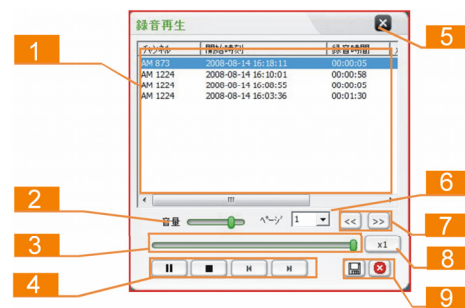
録音再生

1

5

| チャンネル | 開始時刻 | 録音時間 |
|---|---|---|
| AM 873 | 2008-08-14 16:18:11 | 00:00:05 |
| AM 1224 | 2008-08-14 16:10:01 | 00:00:58 |
| AM 1224 | 2008-08-14 16:08:55 | 00:00:05 |
| AM 1224 | 2008-08-14 16:03:36 | 00:01:30 |

6

2

音量

ページ 1

<<

>>

7

3

x1

8

4

9